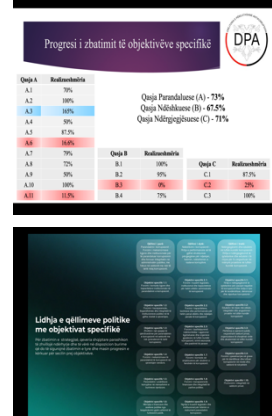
Progresi i zbatimit të objektivëve specifikë

DPA

| Qasja A | Realizueshmëria |
|---|---|
| A.1 | 70% |
| A.2 | 100% |
| A.3 | 165% |
| A.4 | 50% |
| A.5 | 87.5% |
| A.6 | 16.6% |
| A.7 | 79% |
| A.8 | 72% |
| A.9 | 50% |
| A.10 | 100% |
| A.11 | 11.5% |

Qasja Parandaluese (A) - 73%
Qasja Ndëshkuese (B) - 67.5%
Qasja Ndërgjegjësuese (C) - 71%

| Qasja B | Realizueshmëria |
|---|---|
| B.1 | 100% |
| B.2 | 95% |
| B.3 | 0% |
| B.4 | 75% |

| Qasja C | Realizueshmëria |
|---|---|
| C.1 | 87.5% |
| C.2 | 25% |
| C.3 | 100% |

Lidhja e qëllimeve politike me objektivat specifikë

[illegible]